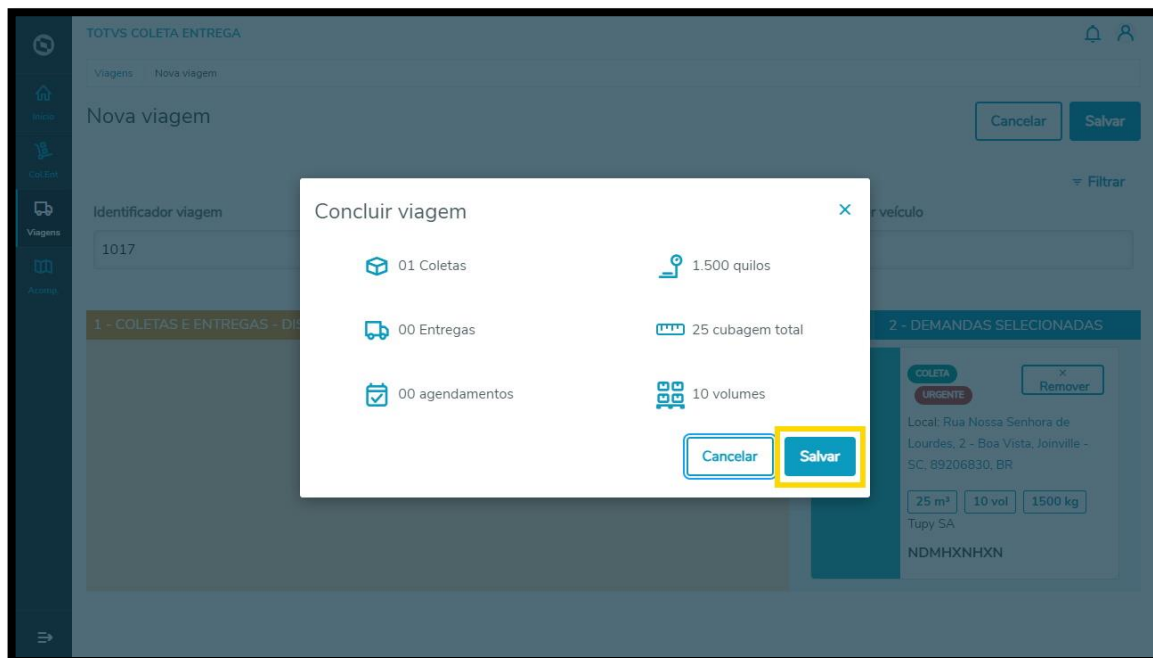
TOTVS COLETA ENTREGA

Início

Col.Ent

Viagens

Acomp.

Viagens Nova viagem

Nova viagem

Cancelar Salvar

Filtrar

Identificador viagem

1017

r veículo

1 - COLETAS E ENTREGAS - DI

2 - DEMANDAS SELECIONADAS

COLETA
URGENTE

× Remover

Local: Rua Nossa Senhora de Lourdes, 2 - Boa Vista, Joinville - SC, 89206830, BR

25 m³ 10 vol 1500 kg

Tupy SA

NDMHXNHXN

Concluir viagem ×

01 Coletas

1.500 quilos

00 Entregas

25 cubagem total

00 agendamentos

10 volumes

Cancelar Salvar